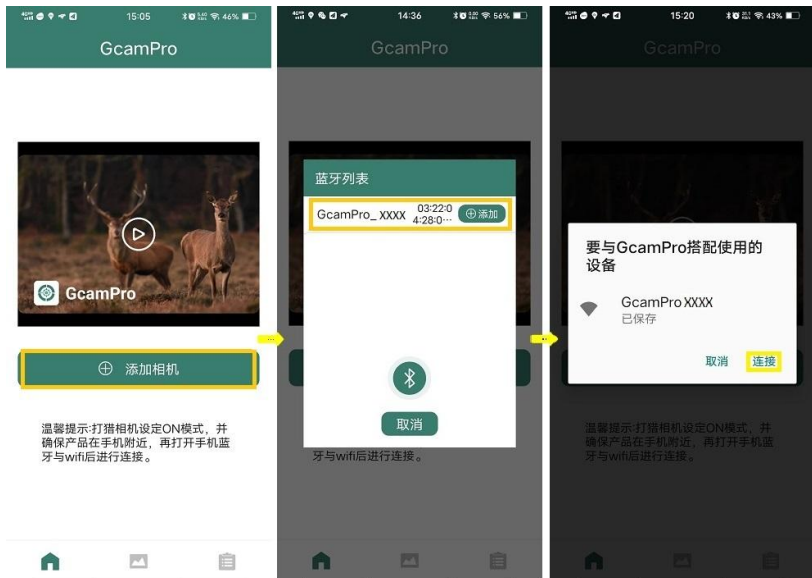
15:05 46%

GcamPro

GcamPro

添加相机

温馨提示:打猎相机设定ON模式，并确保产品在手机附近，再打开手机蓝牙与wifi后进行连接。

14:36 56%

GcamPro

蓝牙列表

GcamPro_ XXXX 03:22:0 4:28:0··· 添加

取消

牙与wifi后进行连接。

15:20 43%

GcamPro

要与GcamPro搭配使用的设备

GcamPro XXXX
已保存

取消 连接

温馨提示:打猎相机设定ON模式，并确保产品在手机附近，再打开手机蓝牙与wifi后进行连接。